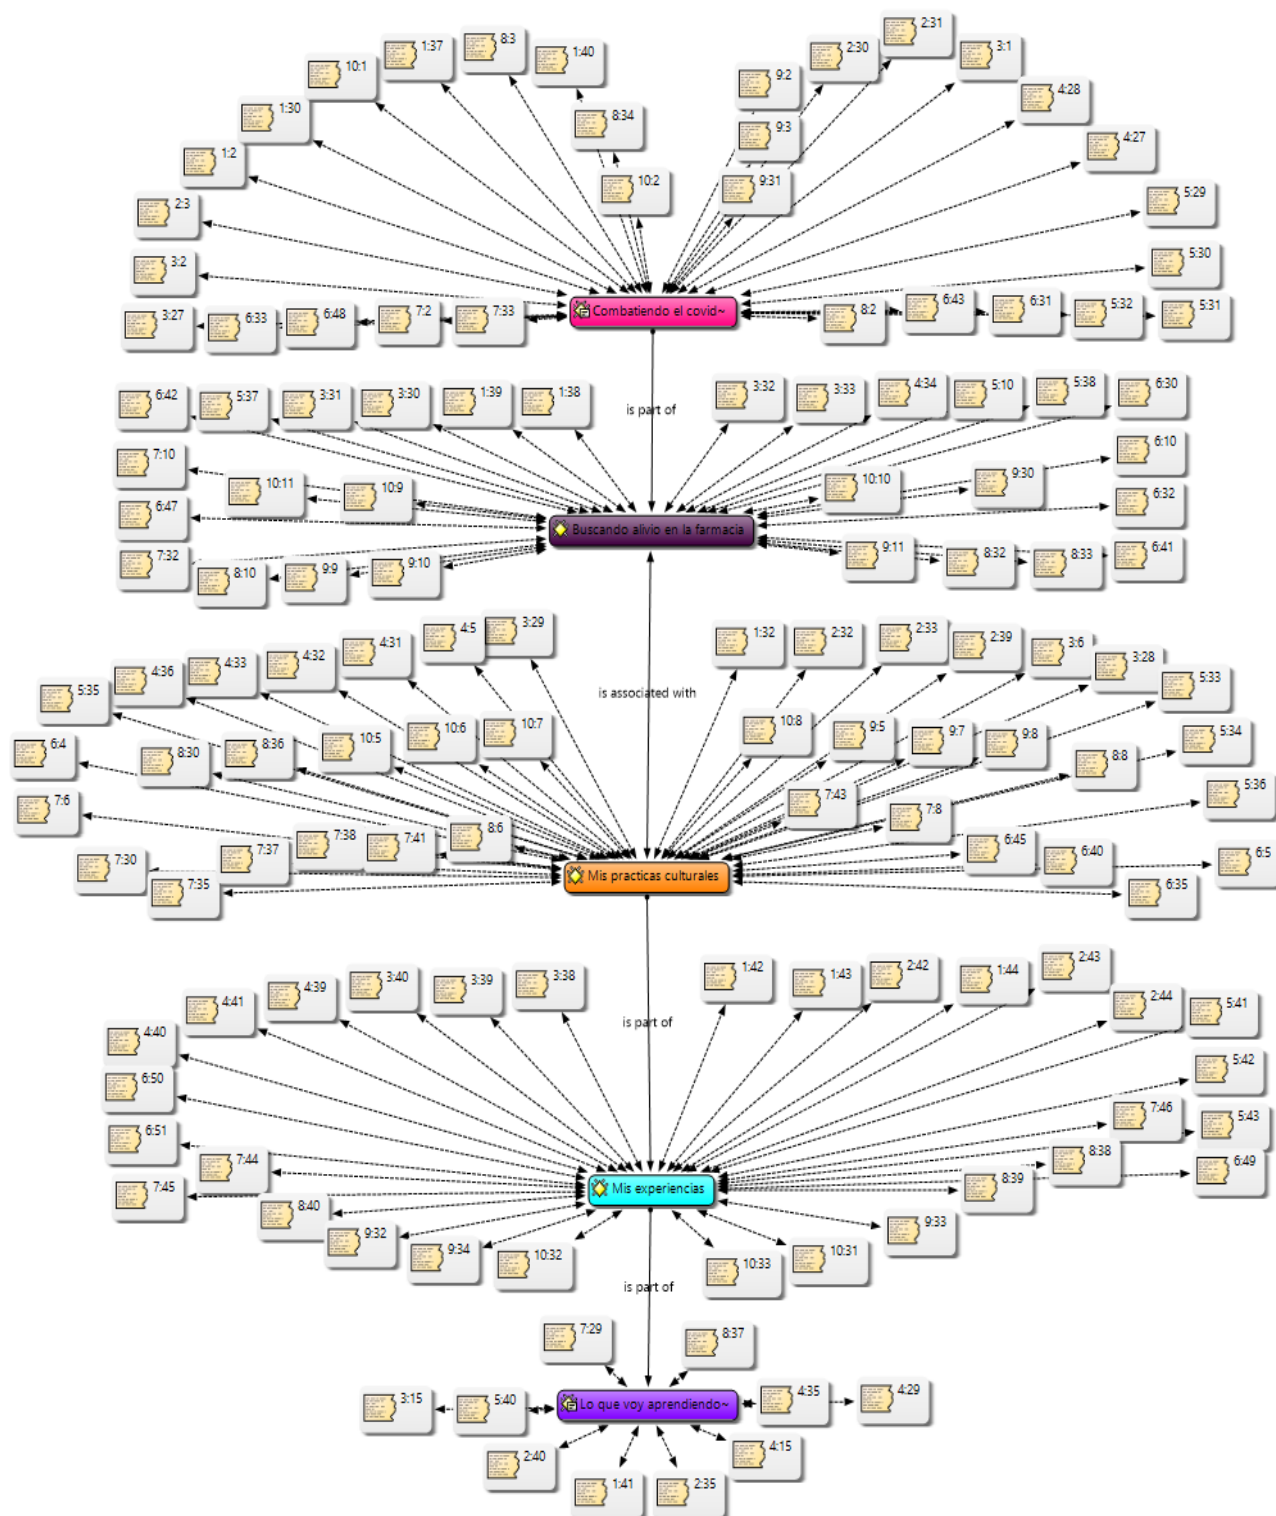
1:37 8:3 1:40 10:1 1:30 8:34 1:2 10:2 2:3 3:2 3:27 6:33 6:48 7:2 7:33

2:31 2:30 3:1 9:2 4:28 9:3 4:27 9:31 5:29 5:30 8:2 6:43 6:31 5:32 5:31

Combatiendo el covid~

is part of

6:42 5:37 3:31 3:30 1:39 1:38 7:10 10:11 10:9 6:47 7:32 8:10 9:9 9:10

3:32 3:33 4:34 5:10 5:38 6:30 6:10 10:10 9:30 6:32 9:11 8:32 8:33 6:41

Buscando alivio en la farmacia

4:5 3:29 4:31 4:32 4:33 4:36 5:35 6:4 8:30 8:36 10:5 10:6 10:7 7:6 7:38 7:41 8:6 7:37 7:30 7:35

is associated with

1:32 2:32 2:33 2:39 3:6 3:28 5:33 10:8 9:5 9:7 9:8 5:34 8:8 7:43 5:36 7:8 6:45 6:40 6:5 6:35

Mis practicas culturales

4:41 4:39 3:40 3:39 3:38 4:40 6:50 6:51 7:44 7:45 8:40 9:32 9:34 10:32

is part of

1:42 1:43 2:42 1:44 2:43 2:44 5:41 5:42 7:46 5:43 8:38 6:49 8:39 9:33 10:33 10:31

Mis experiencias

is part of

7:29 8:37 3:15 5:40 4:35 4:29 4:15 2:40 1:41 2:35

Lo que voy aprendiendo~